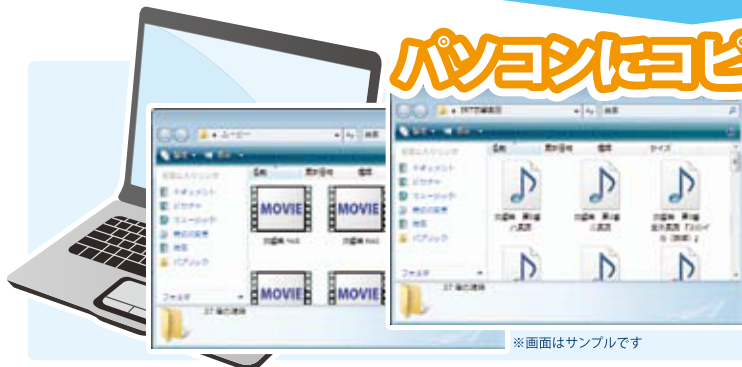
パソコンにコピ

ムービー

整理 表示

お気に入りリンク
ドキュメント
ピクチャ
ミュージック
最近の変更
検索
パブリック

フォルダ

名前 撮影日時 種類

MOVIE MOVIE
MOVIE MOVIE

37 個の項目

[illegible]

整理 表示

名前 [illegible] 種類 サイズ

お気に入りリンク
ドキュメント
ピクチャ
ミュージック
最近の変更
検索
パブリック

フォルダ

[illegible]

27 個の項目

※画面はサンプルです